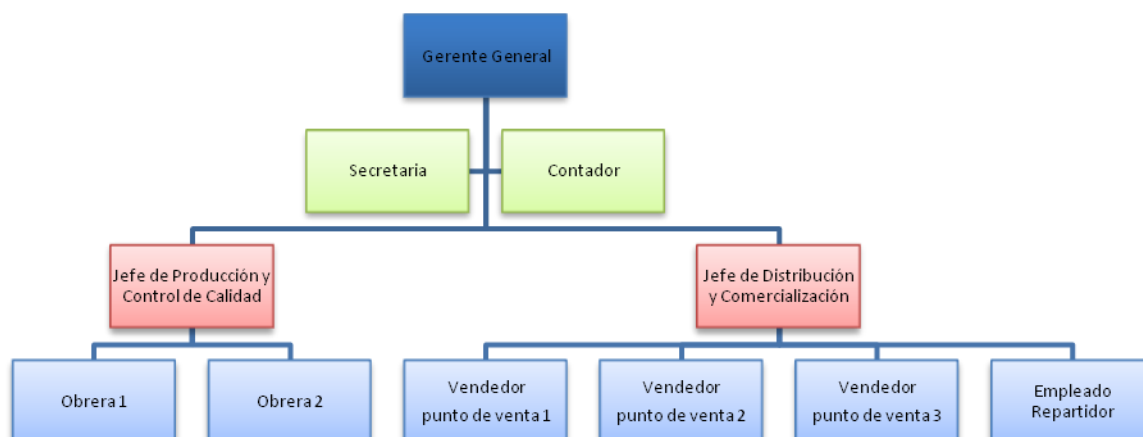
Gerente General

Secretaria

Contador

Jefe de Producción y Control de Calidad

Jefe de Distribución y Comercialización

Obrera 1

Obrera 2

Vendedor punto de venta 1

Vendedor punto de venta 2

Vendedor punto de venta 3

Empleado Repartidor